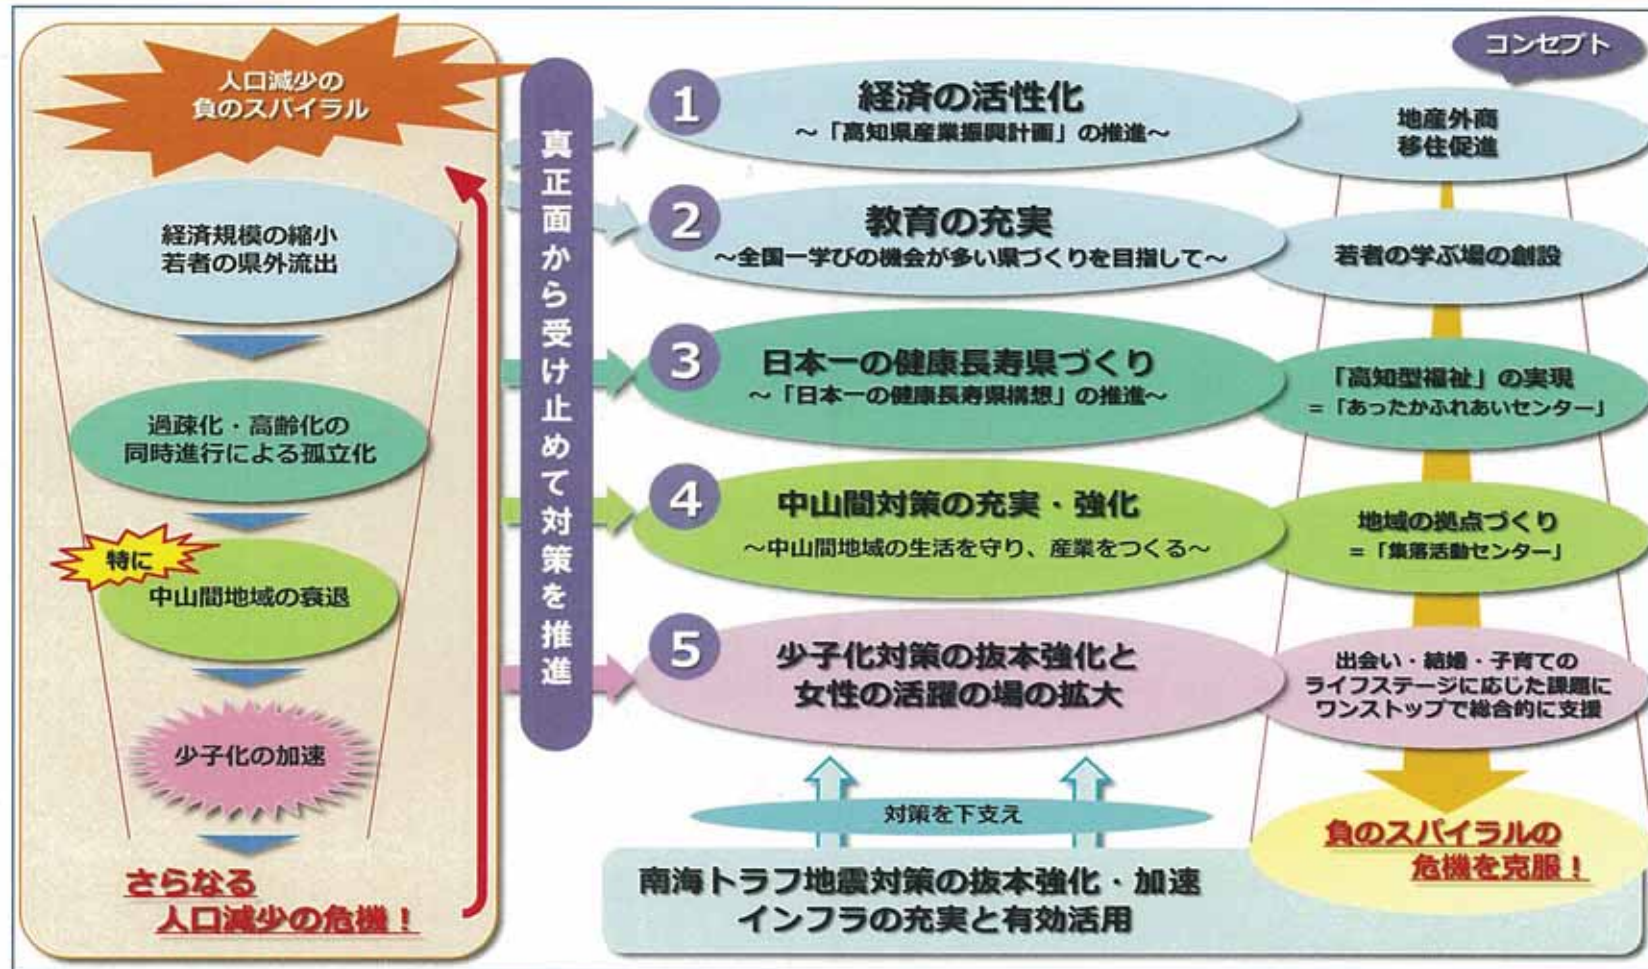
コンセプト

人口減少の負のスパイラル

経済規模の縮小
若者の県外流出

過疎化・高齢化の同時進行による孤立化

特に
中山間地域の衰退

少子化の加速

さらなる人口減少の危機！

真正面から受け止めて対策を推進

1 経済の活性化
～「高知県産業振興計画」の推進～

2 教育の充実
～全国一学びの機会が多い県づくりを目指して～

3 日本一の健康長寿県づくり
～「日本一の健康長寿県構想」の推進～

4 中山間対策の充実・強化
～中山間地域の生活を守り、産業をつくる～

5 少子化対策の抜本強化と女性の活躍の場の拡大

地産外商
移住促進

若者の学ぶ場の創設

「高知型福祉」の実現
＝「あったかふれあいセンター」

地域の拠点づくり
＝「集落活動センター」

出会い・結婚・子育てのライフステージに応じた課題にワンストップで総合的に支援

負のスパイラルの危機を克服！

対策を下支え

南海トラフ地震対策の抜本強化・加速
インフラの充実と有効活用